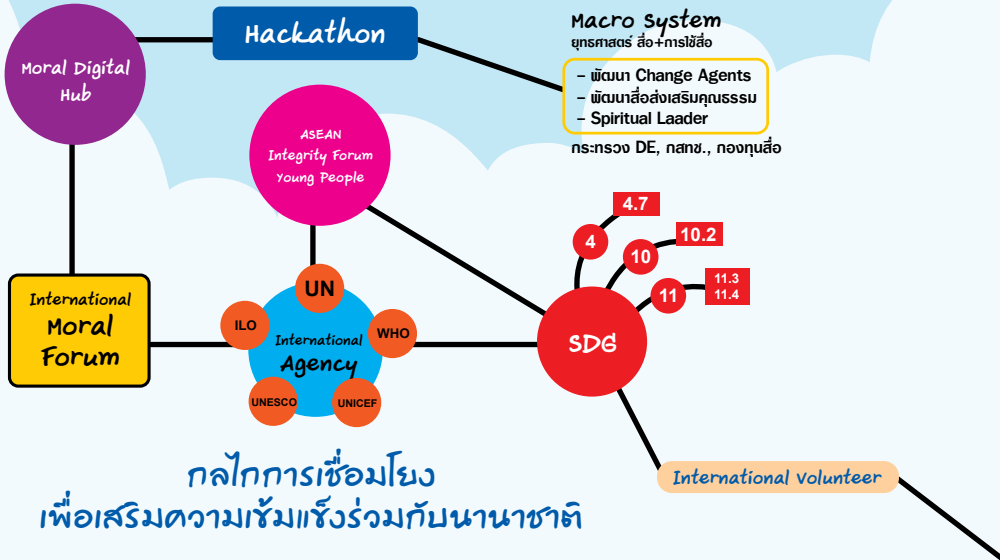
Moral Digital Hub

Hackathon

Macro System
ยุทธศาสตร์ สื่อ+การใช้สื่อ

– พัฒนา Change Agents
– พัฒนาสื่อส่งเสริมคุณธรรม
– Spiritual Laader

กระทรวง DE, กสทช., กองทุนสื่อ

ASEAN Integrity Forum Young People

4.7
4
10.2
10
11.3
11.4
11

International Moral Forum

UN
ILO
International Agency
WHO
UNESCO
UNICEF

SDG

International Volunteer

กลไกการเชื่อมโยง
เพื่อเสริมความเข้มแข็งร่วมกับนานาชาติ